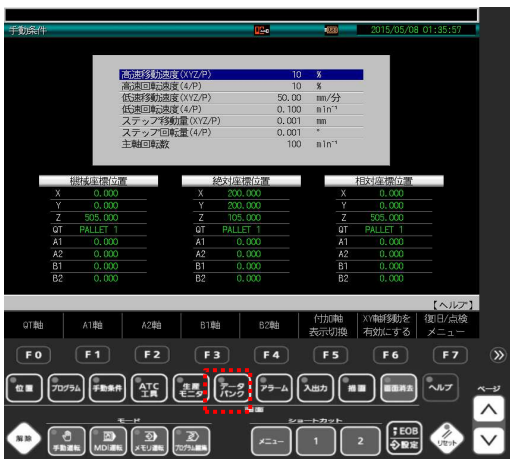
手動条件 2015/05/08 01:35:57

| | | |
|---|---|---|
| 高速移動速度(XYZ/P) | 10 | % |
| 高速回転速度(4/P) | 10 | % |
| 低速移動速度(XYZ/P) | 50.00 | mm/分 |
| 低速回転速度(4/P) | 0.100 | min⁻¹ |
| ステップ移動量(XYZ/P) | 0.001 | mm |
| ステップ回転量(4/P) | 0.001 | ° |
| 主軸回転数 | 100 | min⁻¹ |

| 機械座標位置 | |
|---|---|
| X | 0.000 |
| Y | 0.000 |
| Z | 505.000 |
| QT | PALLET 1 |
| A1 | 0.000 |
| A2 | 0.000 |
| B1 | 0.000 |
| B2 | 0.000 |

| 絶対座標位置 | |
|---|---|
| X | 200.000 |
| Y | 200.000 |
| Z | 105.000 |
| QT | PALLET 1 |
| A1 | 0.000 |
| A2 | 0.000 |
| B1 | 0.000 |
| B2 | 0.000 |

| 相対座標位置 | |
|---|---|
| X | 0.000 |
| Y | 0.000 |
| Z | 505.000 |
| QT | PALLET 1 |
| A1 | 0.000 |
| A2 | 0.000 |
| B1 | 0.000 |
| B2 | 0.000 |

【ヘルプ】

QT軸 A1軸 A2軸 B1軸 B2軸 付加軸表示切換 XY軸移動を有効にする 復旧/点検メニュー

F0 F1 F2 F3 F4 F5 F6 F7

位置 プログラム 手動条件 ATC工具 生産モニタ データバンク アラーム 入出力 補助 画面消去 ヘルプ ページ

モード
解除 手動運転 MDI運転 メモリ運転 プログラム編集

ショートカット
メニュー 1 2 EOB 設定 リセット